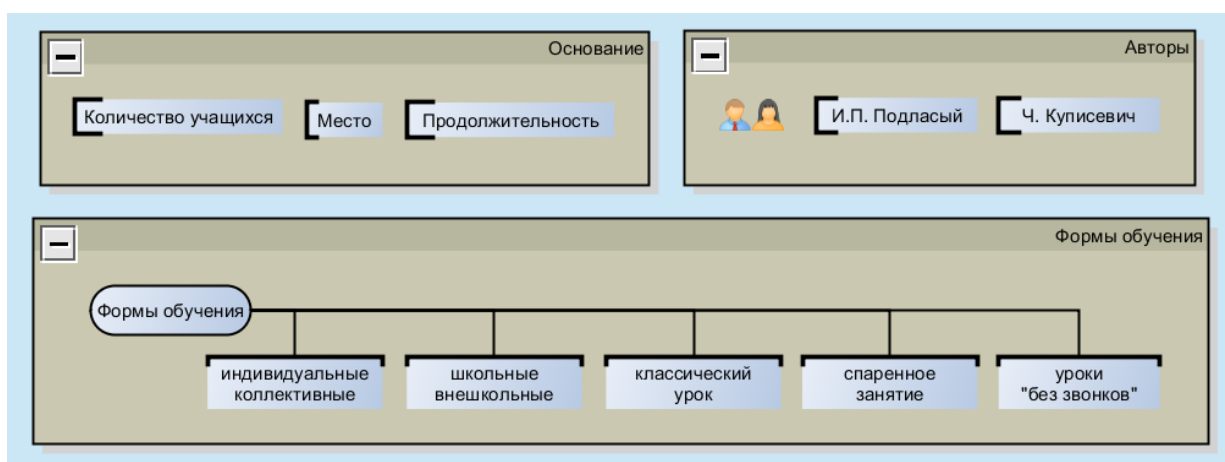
Основание

Количество учащихся

Место

Продолжительность

Авторы

И.П. Подласый

Ч. Куписевич

Формы обучения

Формы обучения

индивидуальные коллективные

школьные внешкольные

классический урок

спаренное занятие

уроки "без звонков"